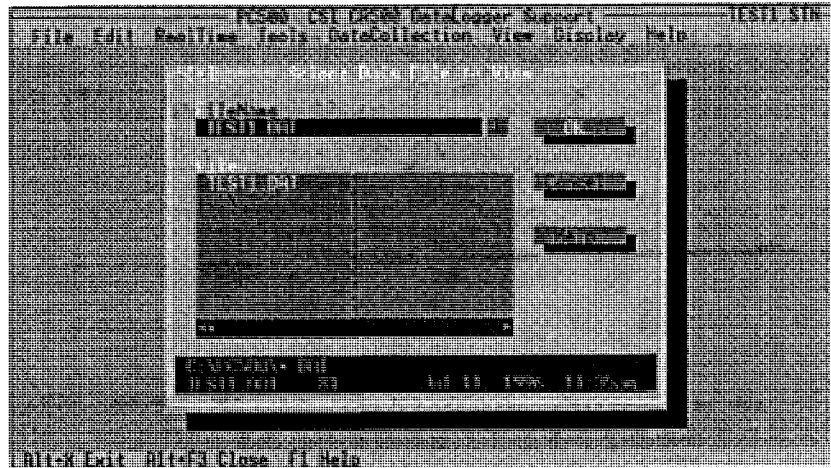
PC208 CSI CR10X DataLogger Support TEST1.STN
File Edit RealTime Tools DataCollection View Display Help

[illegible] Select Data File to View

FileName
TEST1.DAT
OK

Files
TEST1.DAT
Cancel

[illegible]

C:\PC208\*.DAT
TEST1.DAT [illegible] Jul 11 1996 11:25am

Alt+X Exit Alt+F3 Close F1 Help